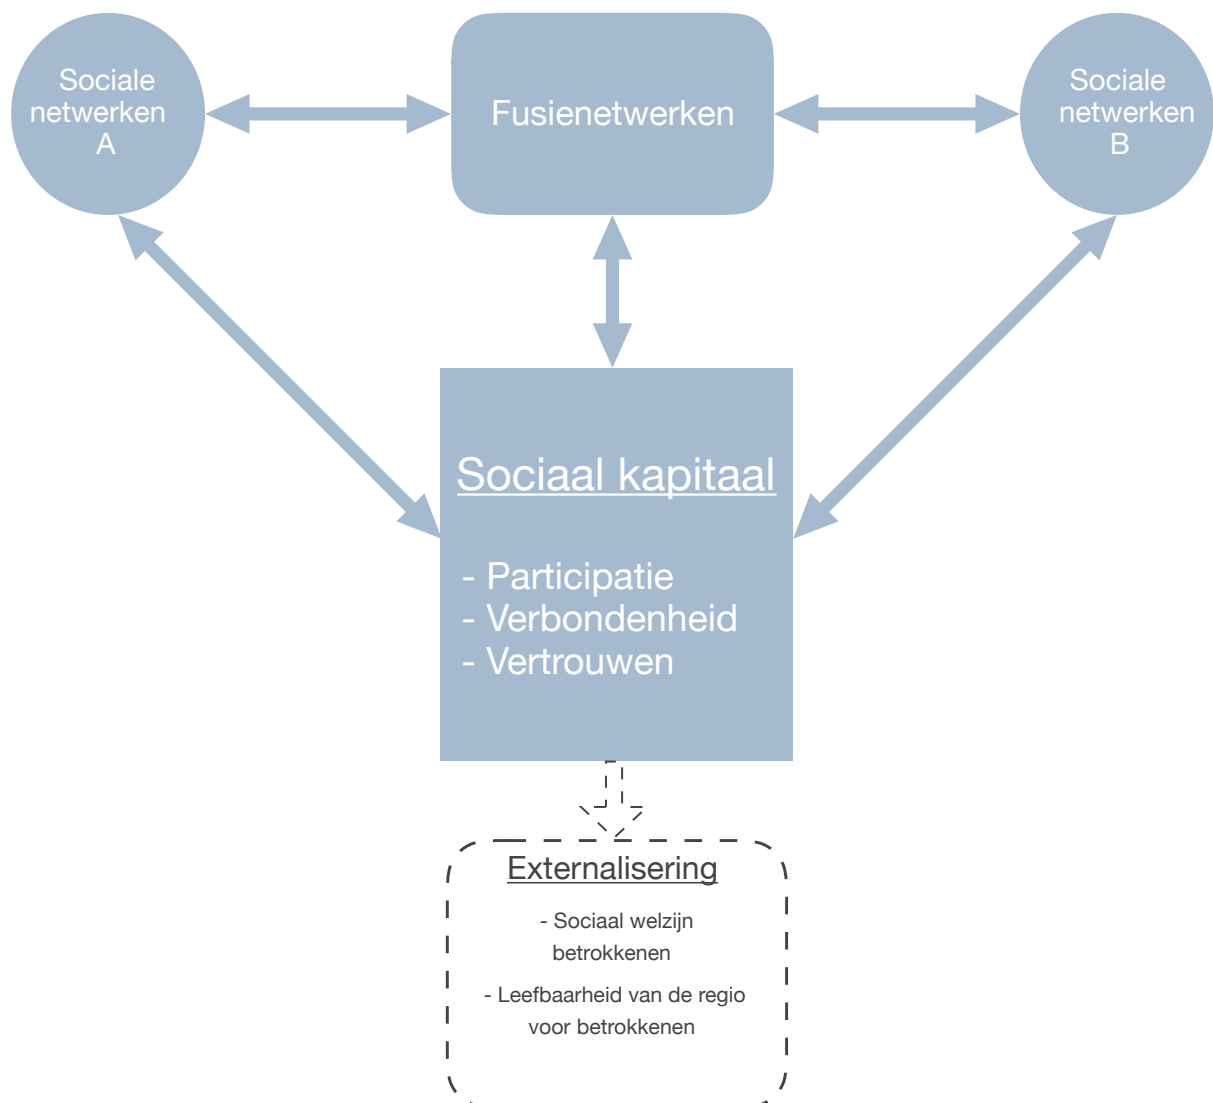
Sociale netwerken A

Fusienetwerken

Sociale netwerken B

Sociaal kapitaal

- Participatie
- Verbondenheid
- Vertrouwen

Externalisering

- Sociaal welzijn betrokkenen

- Leefbaarheid van de regio voor betrokkenen